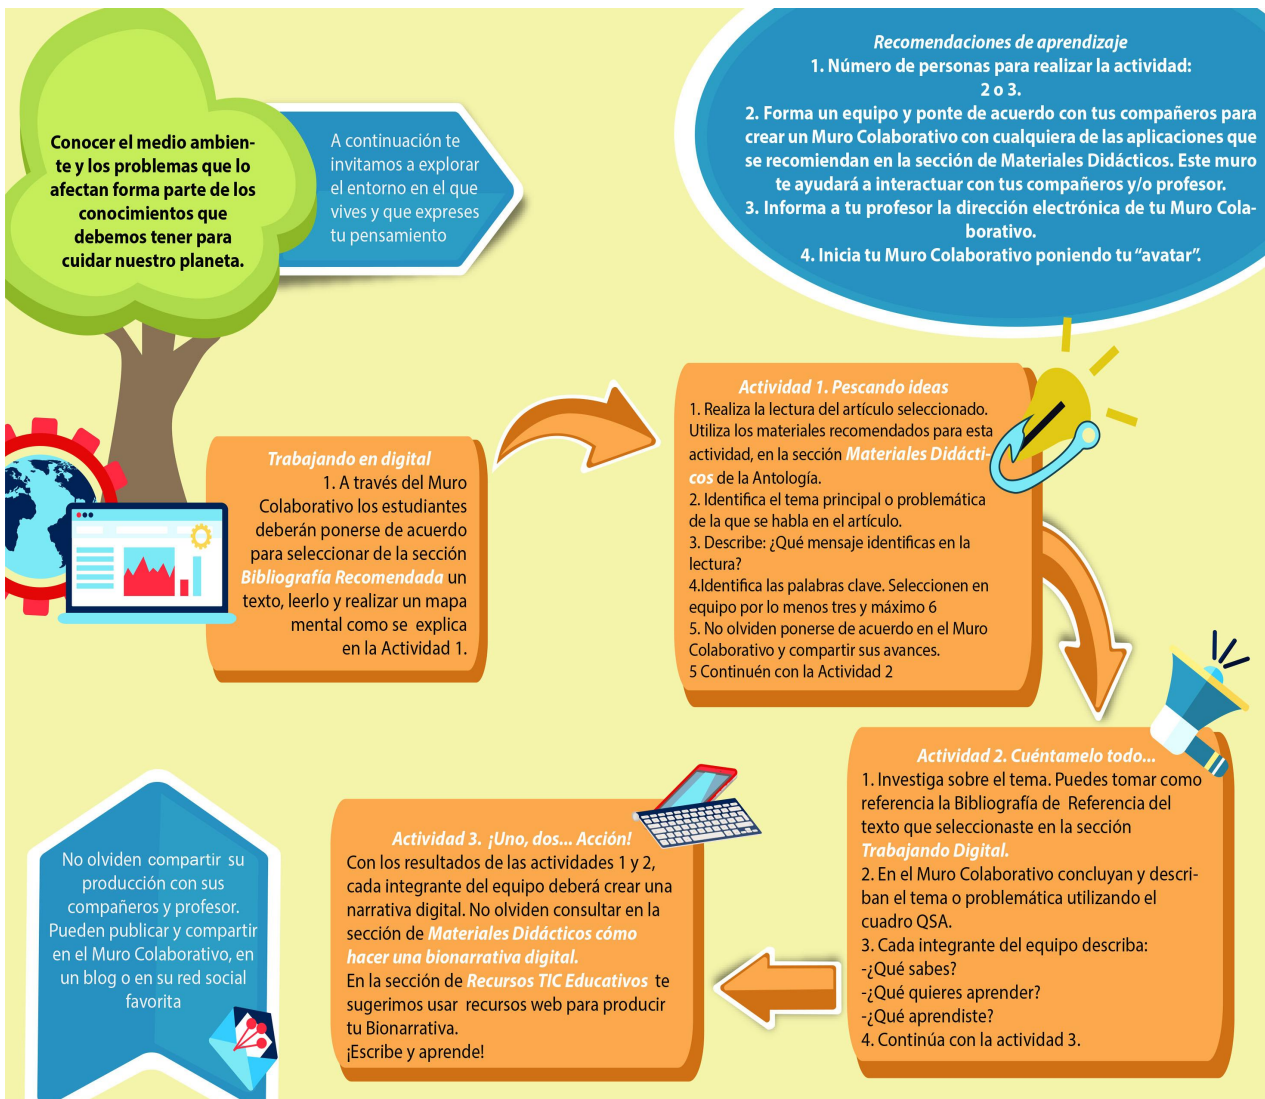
Conocer el medio ambiente y los problemas que lo afectan forma parte de los conocimientos que debemos tener para cuidar nuestro planeta.

A continuación te invitamos a explorar el entorno en el que vives y que expreses tu pensamiento

Recomendaciones de aprendizaje
1. Número de personas para realizar la actividad: 2 o 3.
2. Forma un equipo y ponte de acuerdo con tus compañeros para crear un Muro Colaborativo con cualquiera de las aplicaciones que se recomiendan en la sección de Materiales Didácticos. Este muro te ayudará a interactuar con tus compañeros y/o profesor.
3. Informa a tu profesor la dirección electrónica de tu Muro Colaborativo.
4. Inicia tu Muro Colaborativo poniendo tu "avatar".

Trabajando en digital
1. A través del Muro Colaborativo los estudiantes deberán ponerse de acuerdo para seleccionar de la sección Bibliografía Recomendada un texto, leerlo y realizar un mapa mental como se explica en la Actividad 1.

Actividad 1. Pescando ideas
1. Realiza la lectura del artículo seleccionado. Utiliza los materiales recomendados para esta actividad, en la sección Materiales Didácticos de la Antología.
2. Identifica el tema principal o problemática de la que se habla en el artículo.
3. Describe: ¿Qué mensaje identificas en la lectura?
4.Identifica las palabras clave. Seleccionen en equipo por lo menos tres y máximo 6
5. No olviden ponerse de acuerdo en el Muro Colaborativo y compartir sus avances.
5 Continuén con la Actividad 2

Actividad 2. Cuéntamelo todo...
1. Investiga sobre el tema. Puedes tomar como referencia la Bibliografía de Referencia del texto que seleccionaste en la sección Trabajando Digital.
2. En el Muro Colaborativo concluyan y describan el tema o problemática utilizando el cuadro QSA.
3. Cada integrante del equipo describa:
-¿Qué sabes?
-¿Qué quieres aprender?
-¿Qué aprendiste?
4. Continúa con la actividad 3.

Actividad 3. ¡Uno, dos... Acción!
Con los resultados de las actividades 1 y 2, cada integrante del equipo deberá crear una narrativa digital. No olviden consultar en la sección de Materiales Didácticos cómo hacer una bionarrativa digital.
En la sección de Recursos TIC Educativos te sugerimos usar recursos web para producir tu Bionarrativa.
¡Escribe y aprende!

No olviden compartir su producción con sus compañeros y profesor. Pueden publicar y compartir en el Muro Colaborativo, en un blog o en su red social favorita